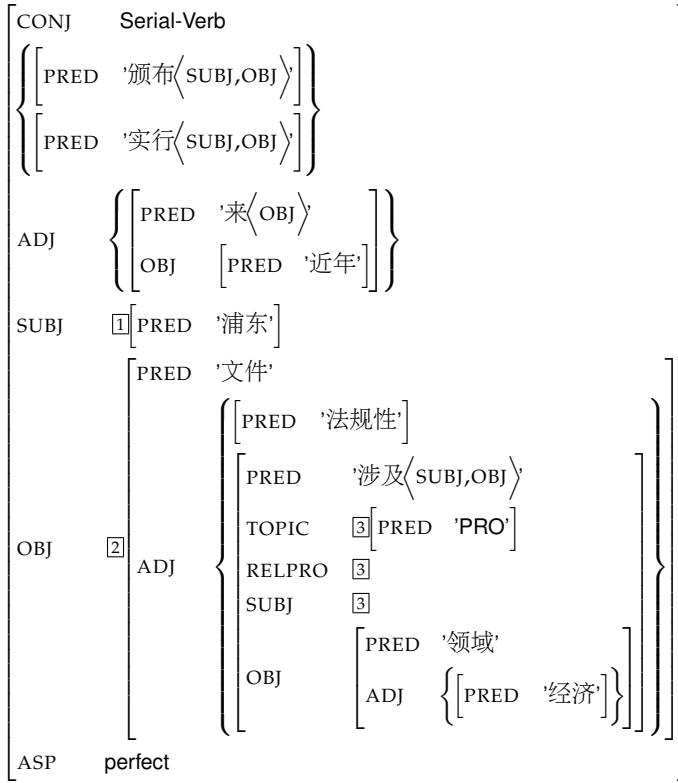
CONJ Serial-Verb

PRED '颁布⟨SUBJ,OBJ⟩'

PRED '实行⟨SUBJ,OBJ⟩'

ADJ

PRED '来⟨OBJ⟩'

OBJ PRED '近年'

SUBJ 1 PRED '浦东'

OBJ 2

PRED '文件'

ADJ

PRED '法规性'

PRED '涉及⟨SUBJ,OBJ⟩'

TOPIC 3 PRED 'PRO'

RELPRO 3

SUBJ 3

OBJ

PRED '领域'

ADJ PRED '经济'

ASP perfect